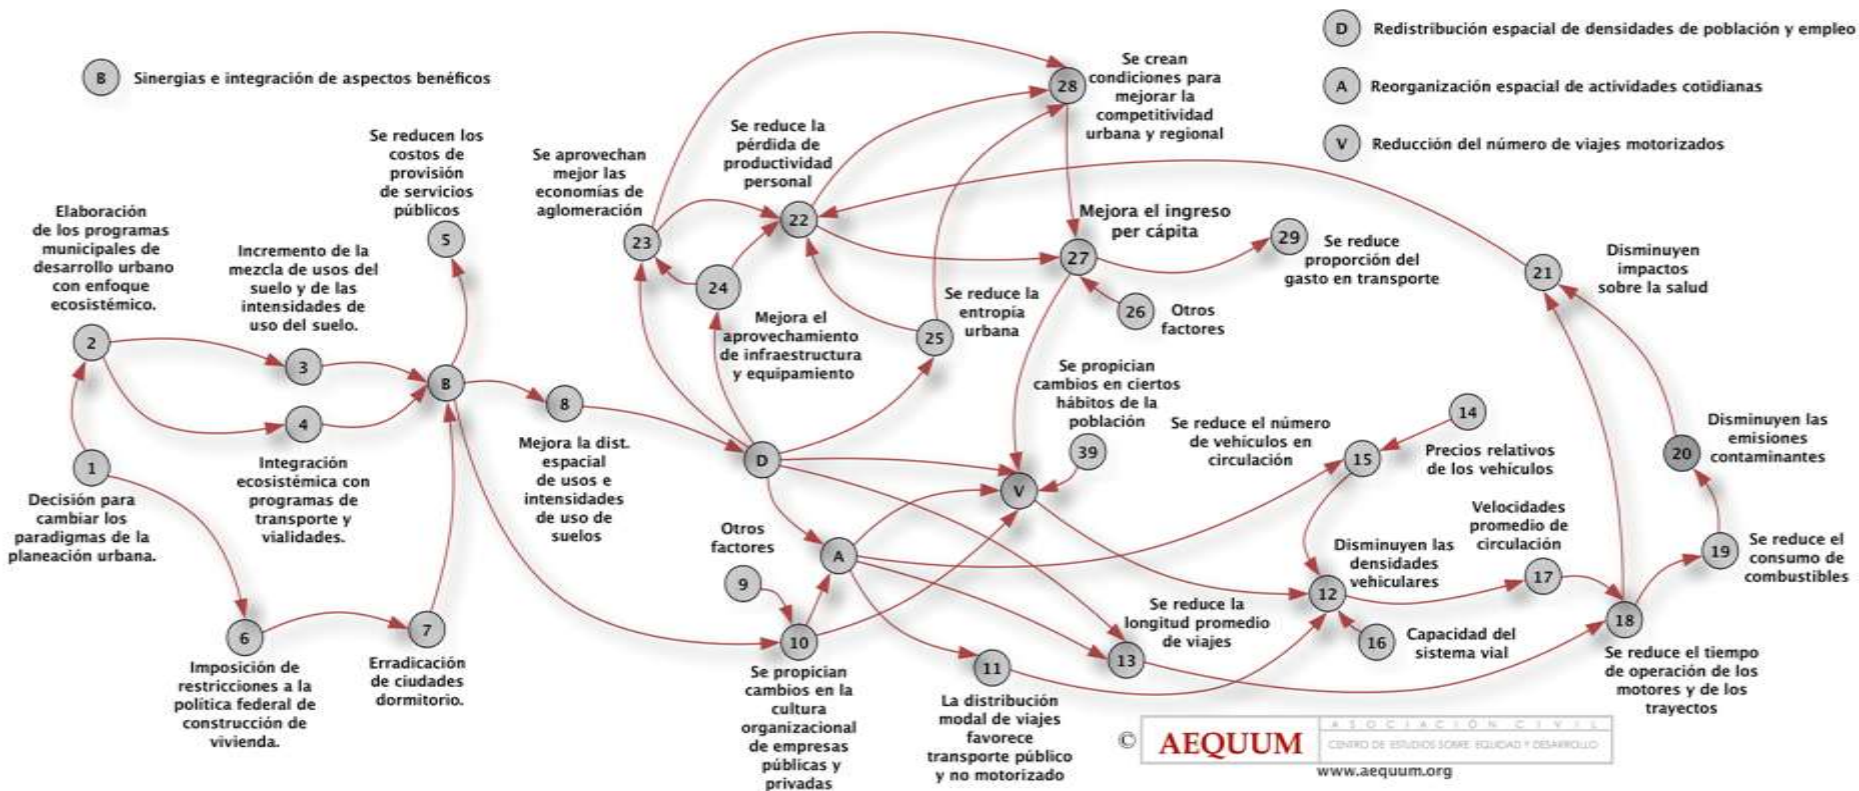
B Sinergias e integración de aspectos benéficos

D Redistribución espacial de densidades de población y empleo

A Reorganización espacial de actividades cotidianas

V Reducción del número de viajes motorizados

28 Se crean condiciones para mejorar la competitividad urbana y regional

Se reducen los costos de provisión de servicios públicos 5

Se aprovechan mejor las economías de aglomeración 23

Se reduce la pérdida de productividad personal 22

Elaboración de los programas municipales de desarrollo urbano con enfoque ecosistémico. 2

Incremento de la mezcla de usos del suelo y de las intensidades de uso del suelo. 3

Mejora el ingreso per cápita 27

29 Se reduce proporción del gasto en transporte

21 Disminuyen impactos sobre la salud

24

Mejora el aprovechamiento de infraestructura y equipamiento

25 Se reduce la entropía urbana

26 Otros factores

B

8

4 Integración ecosistémica con programas de transporte y vialidades.

1 Decisión para cambiar los paradigmas de la planeación urbana.

Mejora la dist. espacial de usos e intensidades de uso de suelos

D

Se propician cambios en ciertos hábitos de la población 39

V

Se reduce el número de vehículos en circulación 15

14 Precios relativos de los vehículos

20 Disminuyen las emisiones contaminantes

Otros factores

A

9

10 Se propician cambios en la cultura organizacional de empresas públicas y privadas

6 Imposición de restricciones a la política federal de construcción de vivienda.

7 Erradicación de ciudades dormitorio.

11 La distribución modal de viajes favorece transporte público y no motorizado

13 Se reduce la longitud promedio de viajes

12 Disminuyen las densidades vehiculares

16 Capacidad del sistema vial

17 Velocidades promedio de circulación

18 Se reduce el tiempo de operación de los motores y de los trayectos

19 Se reduce el consumo de combustibles

© AEQUUM ASOCIACIÓN CIVIL CENTRO DE ESTUDIOS SOBRE EQUIDAD Y DESARROLLO
www.aequum.org